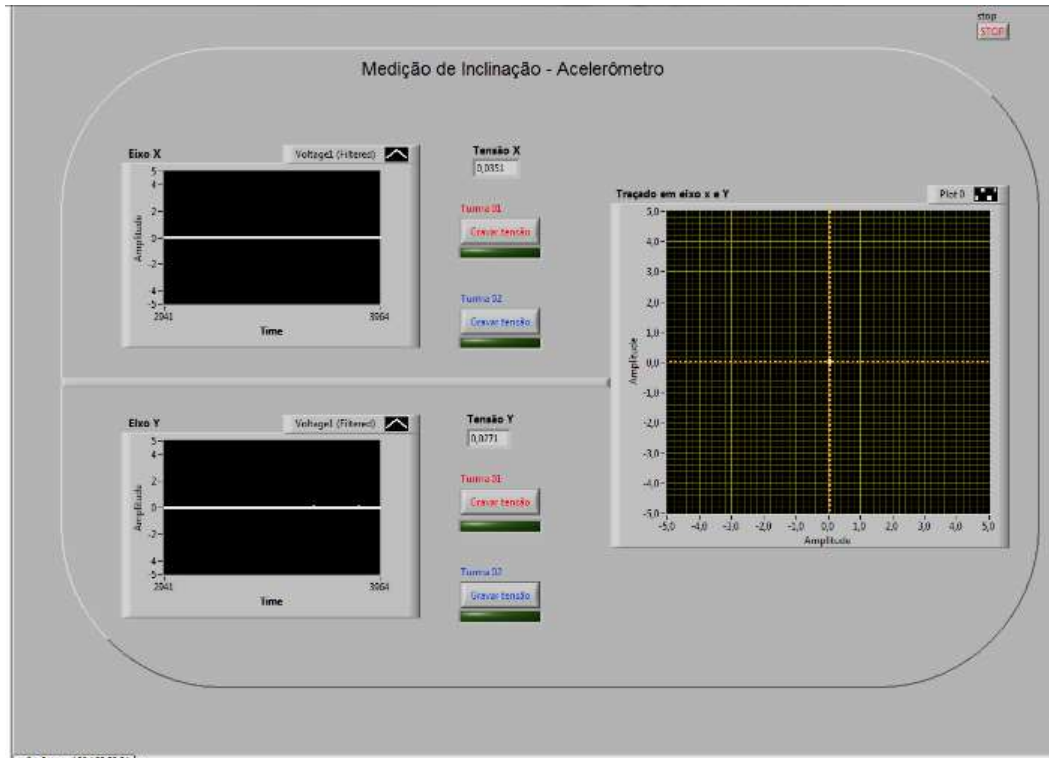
stop
STOP

Medição de Inclinação - Acelerômetro

Eixo X
Voltage1 (Filtered)
5
4
2
0
-2
-4
-5
Amplitude
2041
3064
Time

Tensão X
0,0351

Turma 01
Gravar tensão

Turma 02
Gravar tensão

Traçado em eixo x e Y
Plot 0
5,0
4,0
3,0
2,0
1,0
0,0
-1,0
-2,0
-3,0
-4,0
-5,0
Amplitude
-5,0 -4,0 -3,0 -2,0 -1,0 0,0 1,0 2,0 3,0 4,0 5,0
Amplitude

Eixo Y
Voltage1 (Filtered)
5
4
2
0
-2
-4
-5
Amplitude
2041
3064
Time

Tensão Y
0,0771

Turma 01
Gravar tensão

Turma 02
Gravar tensão

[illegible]